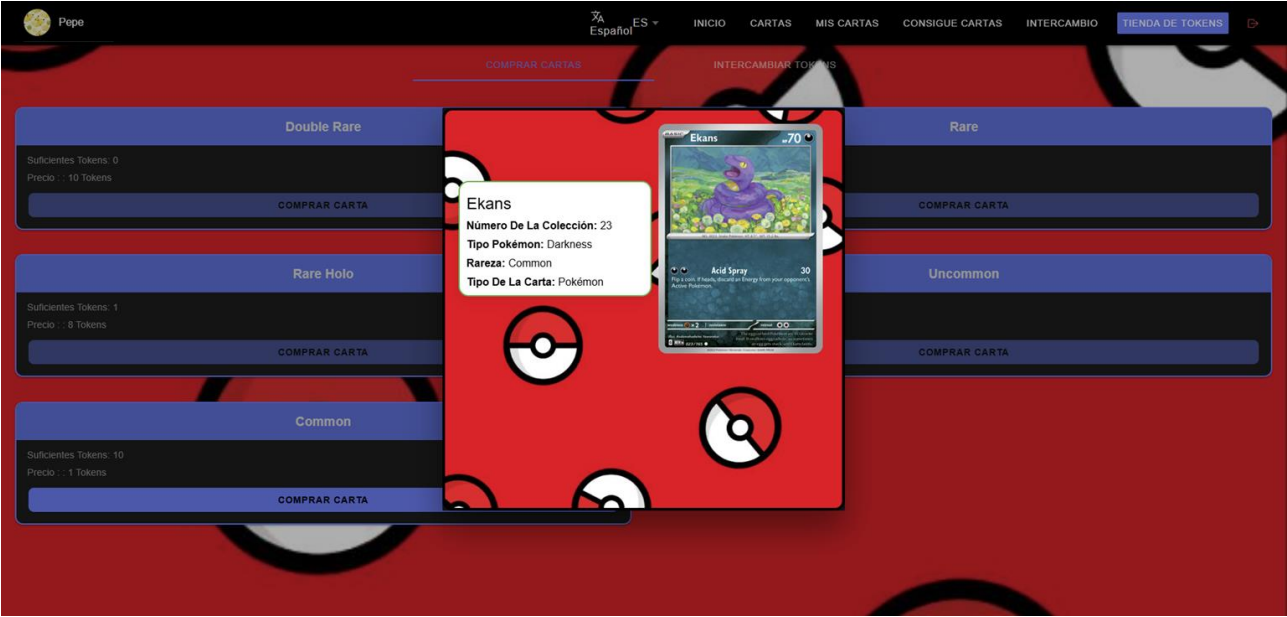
Pepe

Español ES

INICIO CARTAS MIS CARTAS CONSIGUE CARTAS INTERCAMBIO TIENDA DE TOKENS

COMPRAR CARTAS INTERCAMBIAR TOKENS

Double Rare
Suficientes Tokens: 0
Precio : : 10 Tokens
COMPRAR CARTA

Rare
COMPRAR CARTA

Rare Holo
Suficientes Tokens: 1
Precio : : 8 Tokens
COMPRAR CARTA

Uncommon
COMPRAR CARTA

Common
Suficientes Tokens: 10
Precio : : 1 Tokens
COMPRAR CARTA

Ekans
Número De La Colección: 23
Tipo Pokémon: Darkness
Rareza: Common
Tipo De La Carta: Pokémon

BASIC Ekans HP70
Acid Spray 30
Flip a coin. If heads, discard an Energy from your opponent's Active Pokémon.
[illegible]